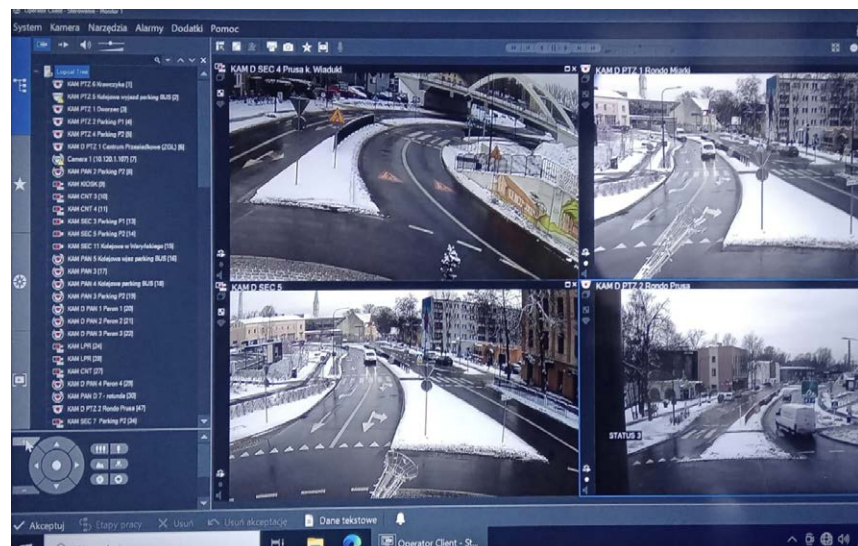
Operator Client - Stanowisko - Monitor 1

System Kamera Narzędzia Alarmy Dodatki Pomoc

Logical Tree

KAM PTZ 6 Nowiczyka [1]
KAM PTZ 5 Kolejowa wjazd parking BUS [2]
KAM PTZ 1 Dworzec [3]
KAM PTZ 2 Parking P1 [4]
KAM PTZ 4 Parking P2 [5]
KAM D PTZ 1 Centrum Przesiadkowe (ZGL) [6]
Camera 1 (10.120.1.107) [7]
KAM PAN 2 Parking P2 [8]
KAM KIOSK [9]
KAM CNT 3 [10]
KAM CNT 4 [11]
KAM SEC 3 Parking P1 [13]
KAM SEC 4 Parking P2 [14]
KAM SEC 11 Kolejowa w Wierzbickiego [15]
KAM PAN 5 Kolejowa wjazd parking BUS [16]
KAM PAN 3 [17]
KAM PAN 4 Kolejowa parking BUS [18]
KAM PAN 3 Parking P2 [19]
KAM D PAN 1 Peron 1 [20]
KAM D PAN 2 Peron 2 [21]
KAM D PAN 3 Peron 3 [22]
KAM LPR [24]
KAM LPR [26]
KAM CNT [27]
KAM D PAN 4 Peron 4 [28]
KAM PAN D 7 - rotunda [30]
KAM D PTZ 2 Rondo Prusa [47]
KAM SEC 7 Parking P2 [34]

KAM D SEC 4 Prusa k. Wiadukt
KAM D PTZ 1 Rondo Miarki
KAM D SEC 5
KAM D PTZ 2 Rondo Prusa

STATUS 3

Akceptuj Etapy pracy Usuń Usuń akceptację Dane tekstowe

Operator Client - St...